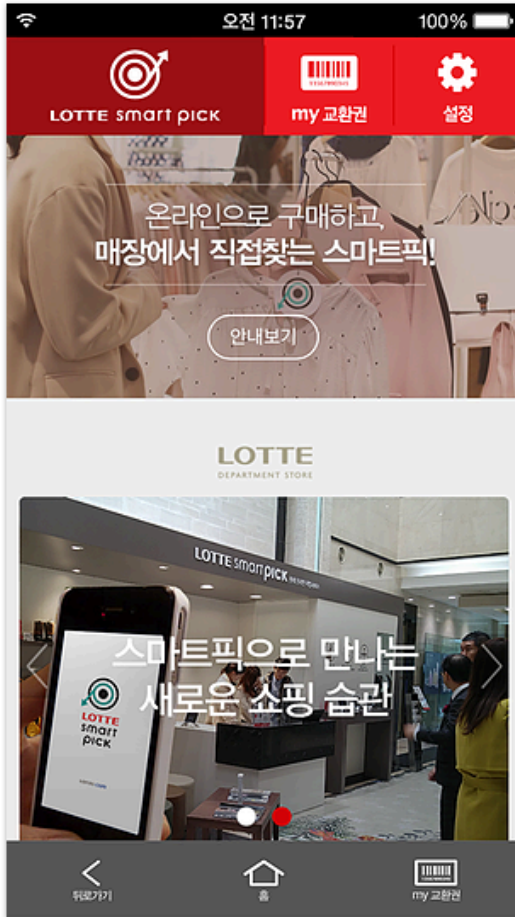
오전 11:57
100%

LOTTE smart pick
my 교환권
설정

온라인으로 구매하고,
매장에서 직접찾는 스마트픽!

안내보기

LOTTE
DEPARTMENT STORE

LOTTE smart pick

스마트픽으로 만나는
새로운 쇼핑 습관

LOTTE smart pick

뒤로가기
홈
my 교환권